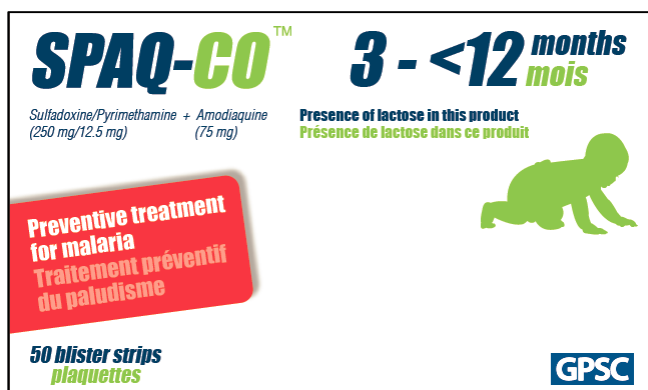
SPAQ-CO™

3 - <12 months
mois

Sulfadoxine/Pyrimethamine + Amodiaquine
(250 mg/12.5 mg) (75 mg)

Presence of lactose in this product
Présence de lactose dans ce produit

Preventive treatment for malaria
Traitement préventif du paludisme

50 blister strips
plaquettes

GPSC